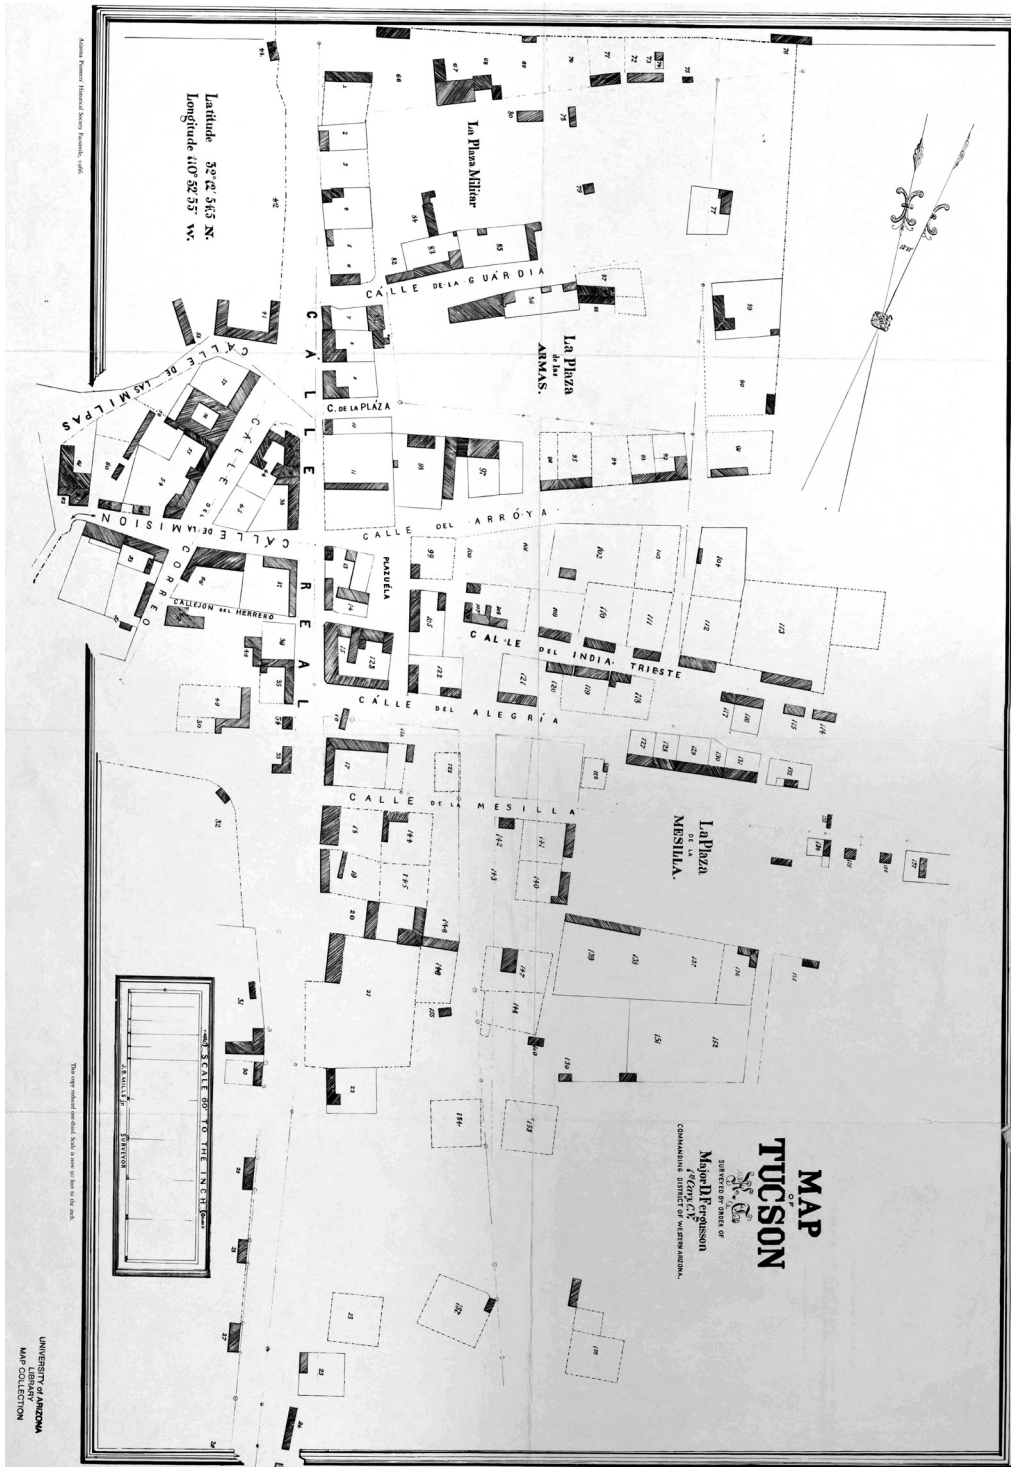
MAP OF TUCSON
N.M.
SURVEYED BY ORDER OF
Major D. Fergusson
1st Cav. C.V.
COMMANDING DISTRICT OF WESTERN ARIZONA.

La Plaza Militar

La Plaza de las ARMAS.

La Plaza DE LA MESILLA.

CALLE DE LA GUARDIA

C. DE LA PLAZA

CALLE DEL ARROYA

PLAZUELA

CALLE DEL INDIA TRIESTE

CALLE DEL ALEGRÍA

CALLE DE LA MESILLA

CALLE REAL

CALLE DE LAS MILPAS

CALLE DE LA MISION

CALLE DEL CORREO

CALLEJON DEL HERRERO

Latitude 32° 12' 5.5 N.
Longitude 110° 52' 55" W.

SCALE 60 TO THE INCH
J.B. MILLS Jr. SURVEYOR

This copy reduced one-third. Scale is now 90 feet to the inch.

Arizona Pioneers Historical Society Facsimile, 1966.

UNIVERSITY of ARIZONA LIBRARY MAP COLLECTION